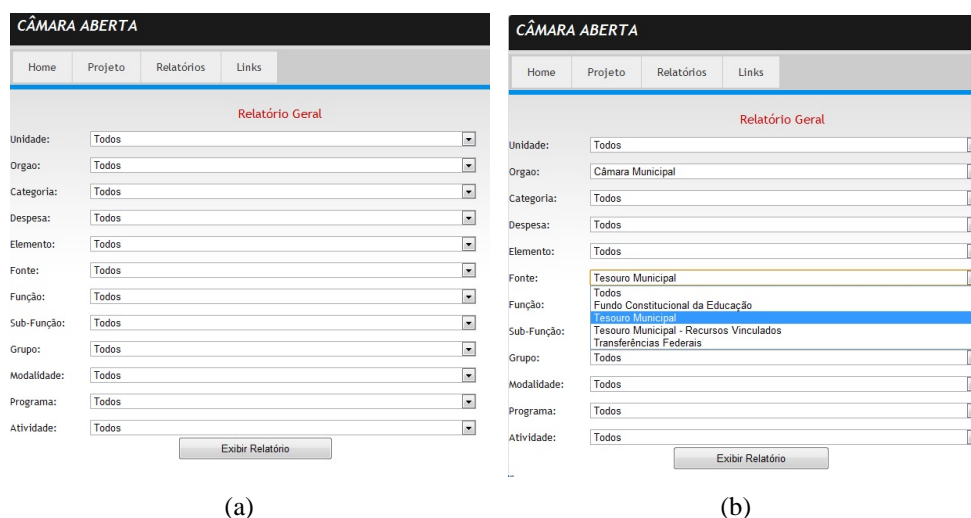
CÂMARA ABERTA

Home Projeto Relatórios Links

Relatório Geral

Unidade: Todos
Orgao: Todos
Categoria: Todos
Despesa: Todos
Elemento: Todos
Fonte: Todos
Função: Todos
Sub-Função: Todos
Grupo: Todos
Modalidade: Todos
Programa: Todos
Atividade: Todos

Exibir Relatório

(a)

CÂMARA ABERTA

Home Projeto Relatórios Links

Relatório Geral

Unidade: Todos
Orgao: Câmara Municipal
Categoria: Todos
Despesa: Todos
Elemento: Todos
Fonte: Tesouro Municipal
Todos
Fundo Constitucional da Educação
Tesouro Municipal
Tesouro Municipal - Recursos Vinculados
Transferências Federais
Função:
Sub-Função:
Grupo: Todos
Modalidade: Todos
Programa: Todos
Atividade: Todos

Exibir Relatório

(b)